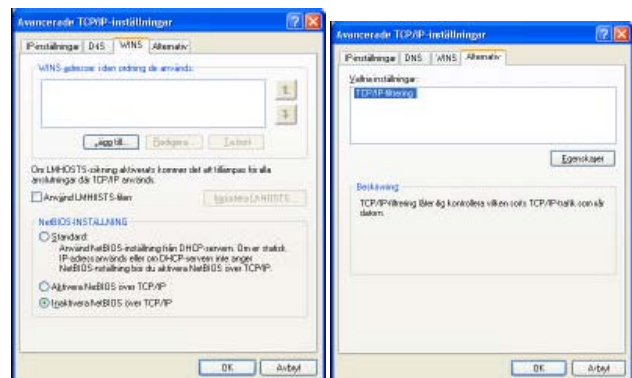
Avancerade TCP/IP-inställningar

IP-inställningar | DNS | WINS | Alternativ

WINS-adresser i den ordning de används:

Lägg till... | Redigera... | Ta bort

Om LMHOSTS-sökning aktiverats kommer det att tillämpas för alla anslutningar där TCP/IP används.

Använd LMHOSTS-filen | Importera LMHOSTS...

NetBIOS-INSTÄLLNING

Standard:
Använd NetBIOS-inställning från DHCP-servern. Om en statisk IP-adress används eller om DHCP-servern inte anger NetBIOS-inställning bör du aktivera NetBIOS över TCP/IP.

Aktivera NetBIOS över TCP/IP

Inaktivera NetBIOS över TCP/IP

OK | Avbryt

Avancerade TCP/IP-inställningar

IP-inställningar | DNS | WINS | Alternativ

Valfria inställningar:

TCP/IP-filtrering

Egenskaper

Beskrivning

TCP/IP-filtrering låter dig kontrollera vilken sorts TCP/IP-trafik som når datorn.

OK | Avbryt